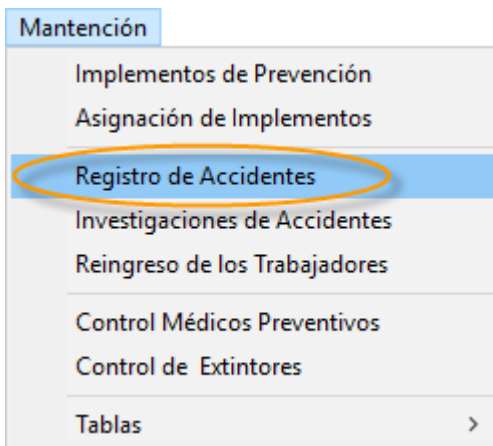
Mantención

Implementos de Prevención
Asignación de Implementos

Registro de Accidentes
Investigaciones de Accidentes
Reingreso de los Trabajadores

Control Médicos Preventivos
Control de Extintores

Tablas >